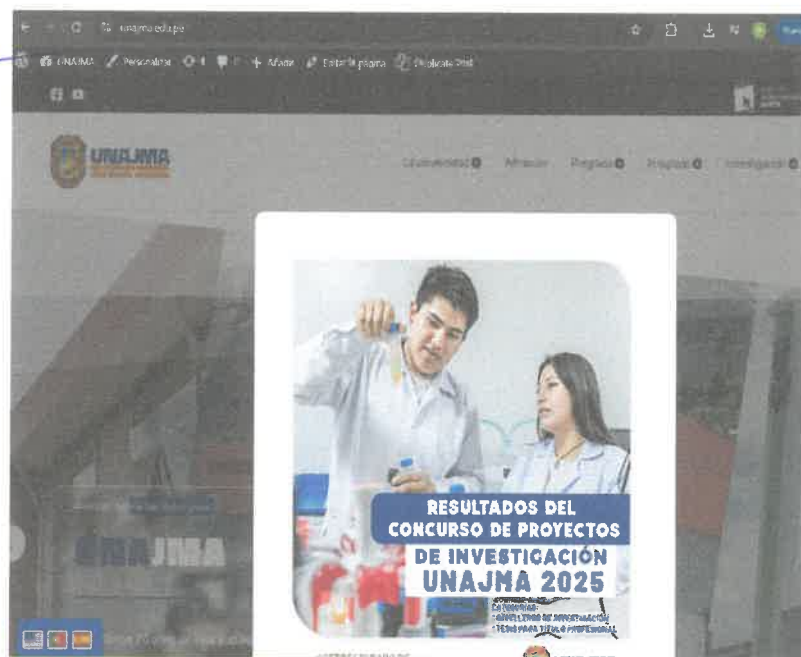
unajma.edu.pe

UNAJMA Personalizar 0 Añadir Editar la página Duplicate Post

UNAJMA

Universidad Admisión Pregrado Posgrado Investigación

RESULTADOS DEL CONCURSO DE PROYECTOS DE INVESTIGACIÓN UNAJMA 2025

CATEGORÍAS:
SEMILLEROS DE INVESTIGACIÓN
TESIS PARA TÍTULO PROFESIONAL

UNAJMA